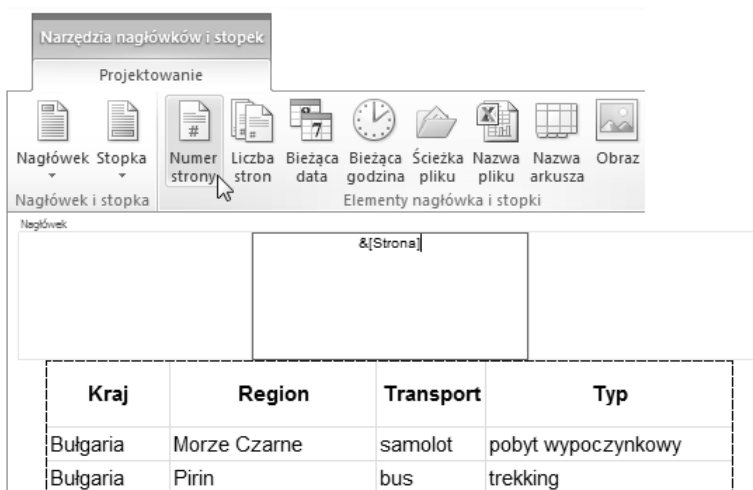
Narzędzia nagłówków i stopek

Projektowanie

Nagłówek Stopka

Nagłówek i stopka

Numer strony Liczba stron Bieżąca data Bieżąca godzina Ścieżka pliku Nazwa pliku Nazwa arkusza Obraz

Elementy nagłówka i stopki

Nagłówek

&[Strona]

| Kraj | Region | Transport | Typ |
|---|---|---|---|
| Bułgaria | Morze Czarne | samolot | pobyt wypoczynkowy |
| Bułgaria | Pirin | bus | trekking |